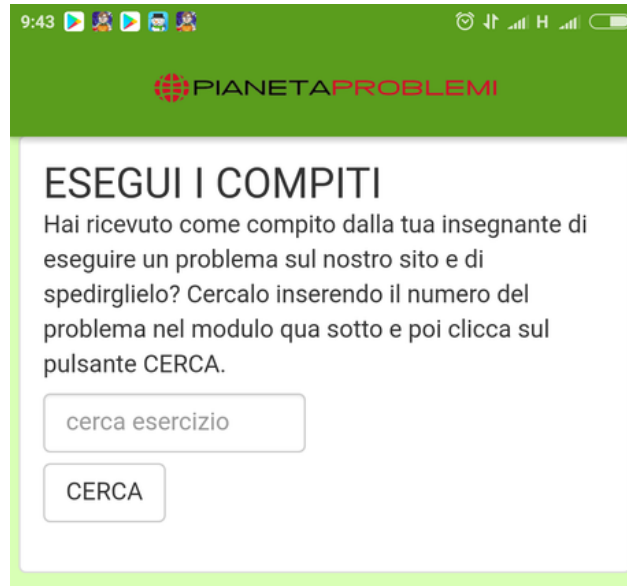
9:43

H

PIANETAPROBLEMI

ESEGUI I COMPITI

Hai ricevuto come compito dalla tua insegnante di eseguire un problema sul nostro sito e di spedirglielo? Cercalo inserendo il numero del problema nel modulo qua sotto e poi clicca sul pulsante CERCA.

cerca esercizio

CERCA